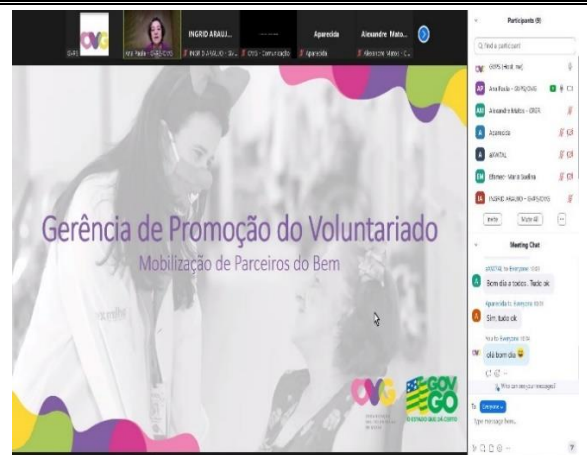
OVG

INGRID ARAUJ...

Aparecida

Alexandre Mato...

Ana Paula - GEPV/OVG

INGRID S ARAUJO - GE...

OVG - Comunicação

Aparecida

Alexandre Matos - C...

Participants (9)

Q Find a participant

OVG (Host, me)

Ana Paula - GEPV/OVG

Alexandre Matos - CREA

Aparecida

ARATAL

Eliomar - Maria Suelina

INGRID ARAUJO - GEPV/OVG

Invite

Mute All

Meeting Chat

ARATAL to Everyone 10:01

Bom dia a todos.. Tudo ok

Aparecida to Everyone 10:01

Sim, tudo ok

You to Everyone 10:06

olá bom dia

Who can see your messages?

To: Everyone

Type message here...

Gerência de Promoção do Voluntariado

Mobilização de Parceiros do Bem

OVG

GOV GO

O ESTADO QUE DÁ CERTO